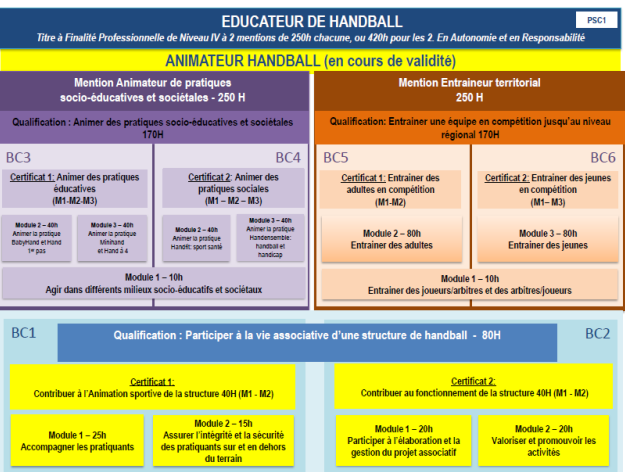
EDUCATEUR DE HANDBALL

PSC1

Titre à Finalité Professionnelle de Niveau IV à 2 mentions de 250h chacune, ou 420h pour les 2. En Autonomie et en Responsabilité

ANIMATEUR HANDBALL (en cours de validité)

Mention Animateur de pratiques socio-éducatives et sociétales - 250 H

Qualification : Animer des pratiques socio-éducatives et sociétales 170H

BC3

Certificat 1: Animer des pratiques éducatives (M1-M2-M3)

Module 2 – 40h Animer la pratique Babyhand et Hand 1er pas

Module 3 – 40h Animer la pratique Minihand et Hand à 4

BC4

Certificat 2: Animer des pratiques sociales (M1 – M2 – M3)

Module 2 – 40h Animer la pratique Handfit sport santé

Module 3 – 40h Animer la pratique Handensemble handball et handicap

Module 1 – 10h
Agir dans différents milieux socio-éducatifs et sociétaux

Mention Entraineur territorial 250 H

Qualification: Entrainer une équipe en compétition jusqu'au niveau régional 170H

BC5

Certificat 1: Entrainer des adultes en compétition (M1-M2)

Module 2 – 80h
Entrainer des adultes

BC6

Certificat 2: Entrainer des jeunes en compétition (M1– M3)

Module 3 – 80h
Entrainer des jeunes

Module 1 – 10h
Entrainer des joueurs/arbitres et des arbitres/joueurs

BC1

Qualification : Participer à la vie associative d'une structure de handball - 80H

BC2

Certificat 1:
Contribuer à l'Animation sportive de la structure 40H (M1 - M2)

Module 1 – 25h
Accompagner les pratiquants

Module 2 – 15h
Assurer l'intégrité et la sécurité des pratiquants sur et en dehors du terrain

Certificat 2:
Contribuer au fonctionnement de la structure 40H (M1 - M2)

Module 1 – 20h
Participer à l'élaboration et la gestion du projet associatif

Module 2 – 20h
Valoriser et promouvoir les activités